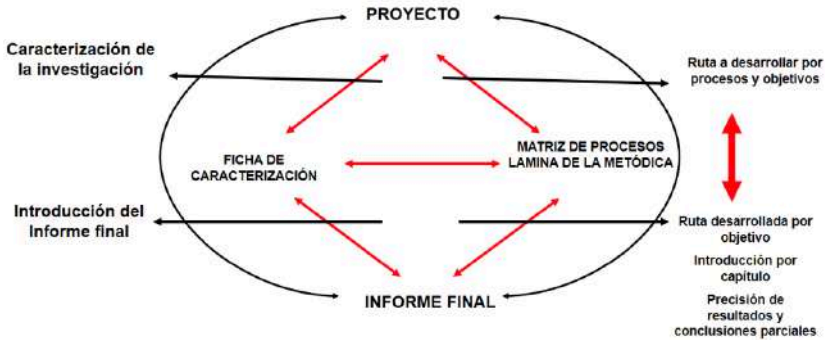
PROYECTO

Caracterización de la investigación

Ruta a desarrollar por procesos y objetivos

FICHA DE CARACTERIZACIÓN

MATRIZ DE PROCESOS LAMINA DE LA METÓDICA

Introducción del Informe final

Ruta desarrollada por objetivo

Introducción por capítulo

INFORME FINAL

Precisión de resultados y conclusiones parciales